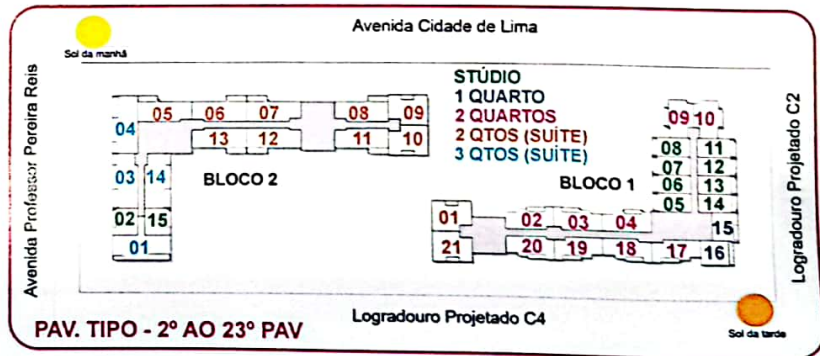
Avenida Cidade de Lima

Sol da manhã

Avenida Professor Pereira Reis

Logradouro Projetado C2

STÚDIO
1 QUARTO
2 QUARTOS
2 QTOS (SUÍTE)
3 QTOS (SUÍTE)

04 05 06 07 08 09
13 12 11 10
03 14
02 15
01

BLOCO 2

BLOCO 1

09 10
08 11
07 12
06 13
05 14
15
01 02 03 04
21 20 19 18 17 16

PAV. TIPO - 2º AO 23º PAV

Logradouro Projetado C4

Sol da tarde